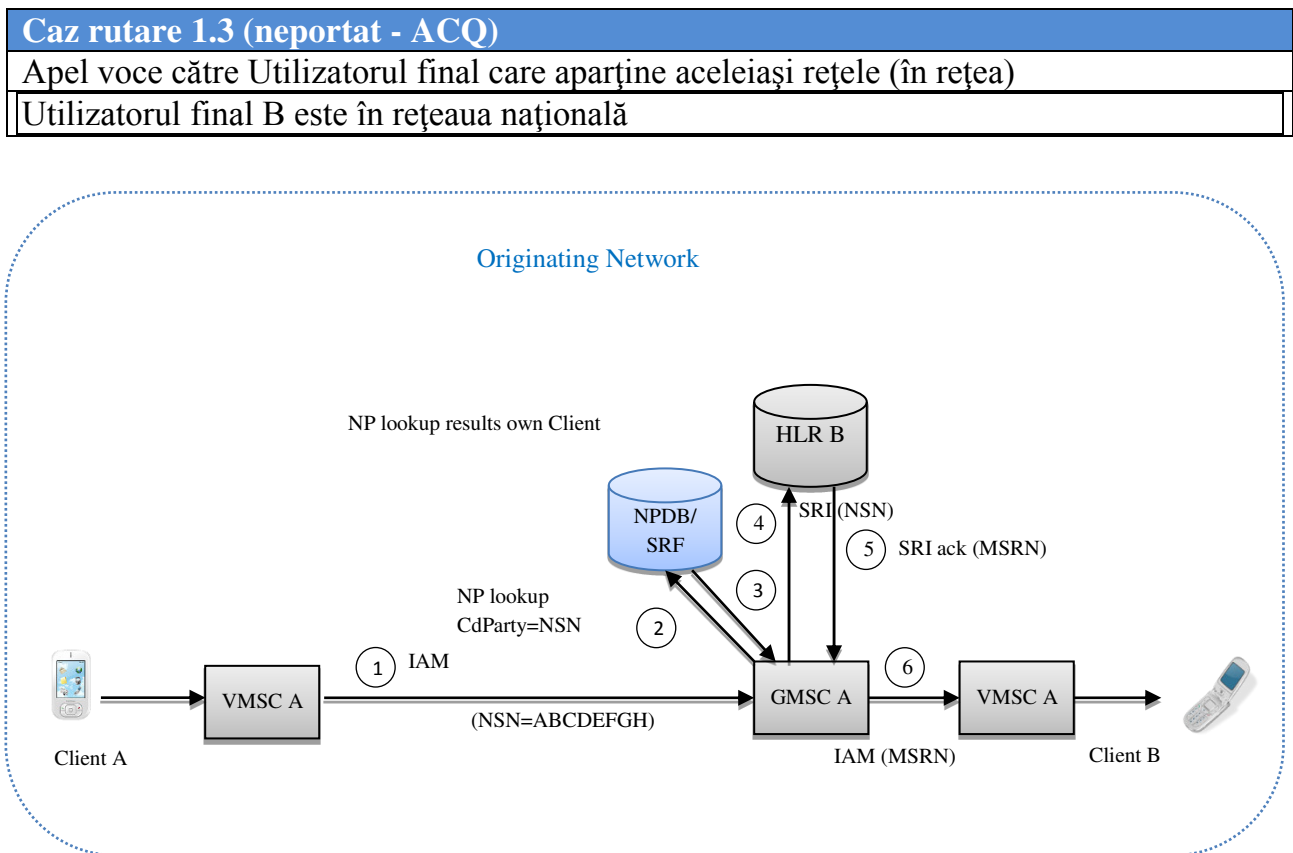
Caz rutare 1.3 (neportat - ACQ)

Apel voce către Utilizatorul final care aparţine aceleiaşi reţele (în reţea)

Utilizatorul final B este în reţeaua naţională

Originating Network

NP lookup results own Client

HLR B

NPDB/ SRF

4

SRI (NSN)

5 SRI ack (MSRN)

3

NP lookup CdParty=NSN

2

1 IAM

6

VMSC A

GMSC A

VMSC A

(NSN=ABCDEFGH)

Client A

IAM (MSRN)

Client B